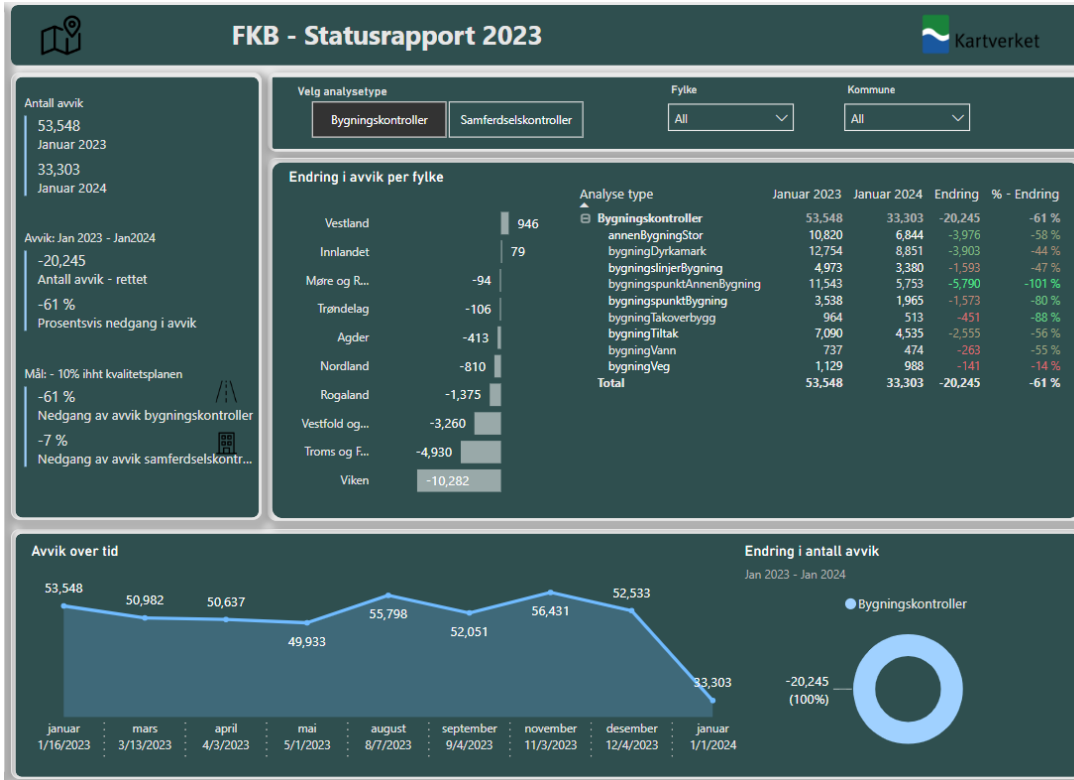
FKB - Statusrapport 2023

Kartverket

Antall avvik
53,548
Januar 2023
33,303
Januar 2024

Avvik: Jan 2023 - Jan2024
-20,245
Antall avvik - rettet
-61 %
Prosentsvis nedgang i avvik

Mål: - 10% ihht kvalitetsplanen
-61 %
Nedgang av avvik bygningskontroller
-7 %
Nedgang av avvik samferdselskontr...

Velg analysetype
Bygningskontroller
Samferdselskontroller

Fylke
All

Kommune
All

Endring i avvik per fylke

| Fylke | Endring |
|---|---|
| Vestland | 946 |
| Innlandet | 79 |
| Møre og R... | -94 |
| Trøndelag | -106 |
| Agder | -413 |
| Nordland | -810 |
| Rogaland | -1,375 |
| Vestfold og... | -3,260 |
| Troms og F... | -4,930 |
| Viken | -10,282 |

| Analyse type | Januar 2023 | Januar 2024 | Endring | % - Endring |
|---|---|---|---|---|
| ⊟ Bygningskontroller | 53,548 | 33,303 | -20,245 | -61 % |
| annenBygningStor | 10,820 | 6,844 | -3,976 | -58 % |
| bygningDyrkamark | 12,754 | 8,851 | -3,903 | -44 % |
| bygningslinjerBygning | 4,973 | 3,380 | -1,593 | -47 % |
| bygningspunktAnnenBygning | 11,543 | 5,753 | -5,790 | -101 % |
| bygningspunktBygning | 3,538 | 1,965 | -1,573 | -80 % |
| bygningTakoverbygg | 964 | 513 | -451 | -88 % |
| bygningTiltak | 7,090 | 4,535 | -2,555 | -56 % |
| bygningVann | 737 | 474 | -263 | -55 % |
| bygningVeg | 1,129 | 988 | -141 | -14 % |
| Total | 53,548 | 33,303 | -20,245 | -61 % |

Avvik over tid
53,548
50,982
50,637
49,933
55,798
52,051
56,431
52,533
33,303
januar 1/16/2023
mars 3/13/2023
april 4/3/2023
mai 5/1/2023
august 8/7/2023
september 9/4/2023
november 11/3/2023
desember 12/4/2023
januar 1/1/2024

Endring i antall avvik
Jan 2023 - Jan 2024
Bygningskontroller
-20,245 (100%)